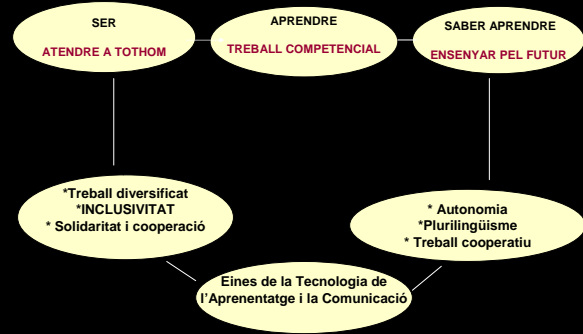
SER

ATENDRE A TOTHOM

APRENDRE

TREBALL COMPETENCIAL

SABER APRENDRE

ENSENYAR PEL FUTUR

*Treball diversificat
*INCLUSIVITAT
* Solidaritat i cooperació

* Autonomia
*Plurilingüisme
* Treball cooperatiu

Eines de la Tecnologia de l'Aprenentatge i la Comunicació